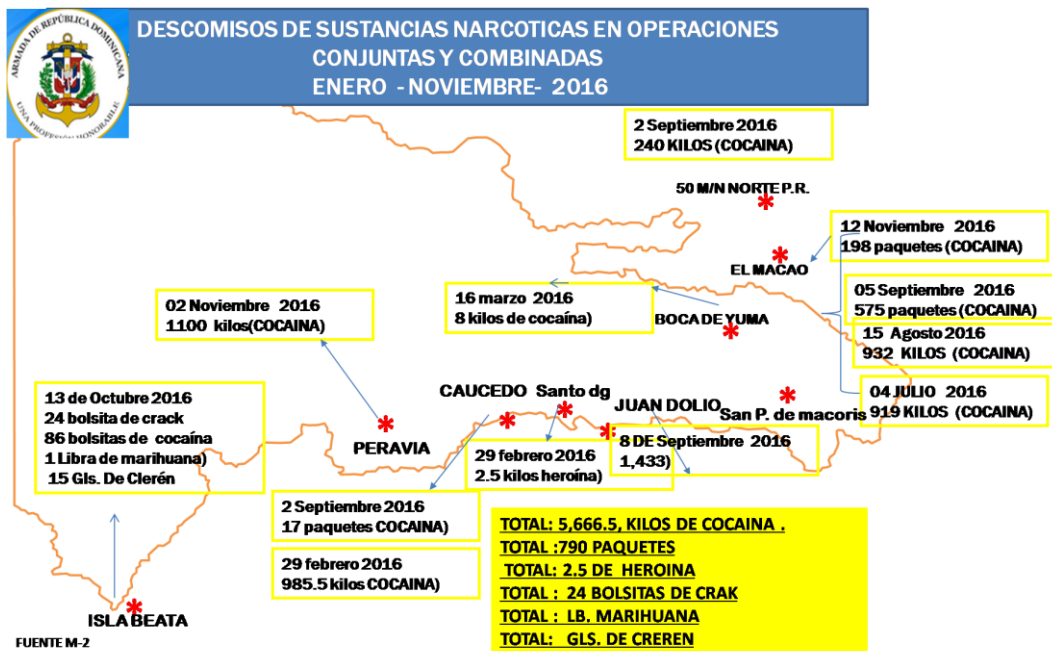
ARMADA DE REPÚBLICA DOMINICANA
UNA PROFESIÓN HONORABLE

DESCOMISOS DE SUSTANCIAS NARCOTICAS EN OPERACIONES CONJUNTAS Y COMBINADAS
ENERO - NOVIEMBRE- 2016

2 Septiembre 2016
240 KILOS (COCAINA)

50 M/N NORTE P.R.

12 Noviembre 2016
198 paquetes (COCAINA)

EL MACAO

05 Septiembre 2016
575 paquetes (COCAINA)

16 marzo 2016
8 kilos de cocaína)

BOCA DE YUMA

15 Agosto 2016
932 KILOS (COCAINA)

02 Noviembre 2016
1100 kilos(COCAINA)

04 JULIO 2016
919 KILOS (COCAINA)

13 de Octubre 2016
24 bolsita de crack
86 bolsitas de cocaína
1 Libra de marihuana)
15 Gls. De Clerén

CAUCEDO Santo dg

JUAN DOLIO

San P. de macoris

PERAVIA

29 febrero 2016
2.5 kilos heroína)

8 DE Septiembre 2016
1,433)

2 Septiembre 2016
17 paquetes COCAINA)

29 febrero 2016
985.5 kilos COCAINA)

TOTAL: 5,666.5, KILOS DE COCAINA .
TOTAL :790 PAQUETES
TOTAL: 2.5 DE HEROINA
TOTAL : 24 BOLSITAS DE CRAK
TOTAL : LB. MARIHUANA
TOTAL: GLS. DE CREREN

ISLA BEATA

FUENTE M-2